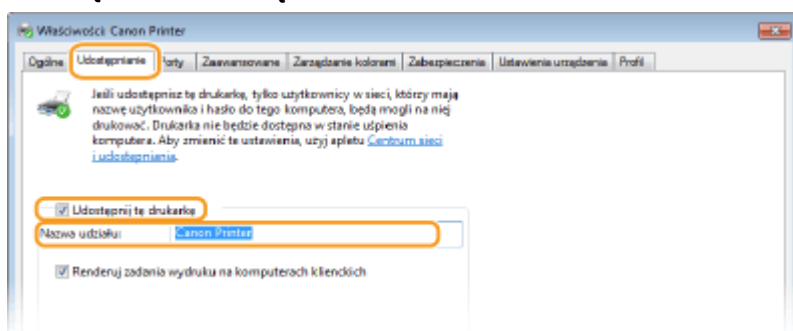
Właściwości: Canon Printer

Ogólne | Udostępnianie | Porty | Zaawansowane | Zarządzanie kolorami | Zabezpieczenia | Ustawienia urządzenia | Profil

Jeśli udostępnisz tę drukarkę, tylko użytkownicy w sieci, którzy mają nazwę użytkownika i hasło do tego komputera, będą mogli na niej drukować. Drukarka nie będzie dostępna w stanie uśpienia komputera. Aby zmienić te ustawienia, użyj apletu Centrum sieci i udostępniania.

Udostępnij tę drukarkę

Nazwa udziału: Canon Printer

Renderuj zadania wydruku na komputerach klienckich